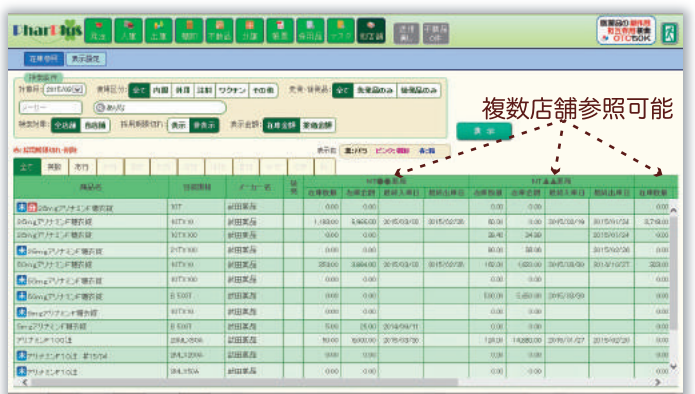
PharUps

在庫照会　表示設定

検索条件
対象日 2015/06/

メーカー
検索対象 全店舗 自店舗
表示 参考表示
全て 内用 外用 注射 ワクチン その他
全て 先発品のみ 後発品のみ
在庫金額 薬価金額

複数店舗参照可能

表示

全て 昇順 降順

| 商品名 | 包装単位 | メーカー名 | 規格 | 在庫数量 | 在庫金額 | 最終入庫日 | 最終出庫日 | 在庫数量 | 在庫金額 | 最終入庫日 | 最終出庫日 | 在庫数量 |
|---|---|---|---|---|---|---|---|---|---|---|---|---|
| 25mgアリナミンF糖衣錠 | 10T | 武田薬品 | | 0.00 | 0.00 | | | 0.00 | 0.00 | | | 0.00 |
| 25mgアリナミンF糖衣錠 | 10T×10 | 武田薬品 | | 1,180.00 | 5,966.00 | 2015/03/02 | 2015/02/26 | 60.00 | 0.00 | 2015/02/19 | 2015/01/24 | 2,718.00 |
| 25mgアリナミンF糖衣錠 | 10T×100 | 武田薬品 | | 0.00 | 0.00 | | | 28.40 | 34.30 | | 2015/01/24 | 0.00 |
| 25mgアリナミンF糖衣錠 | 21T×100 | 武田薬品 | | 0.00 | 0.00 | | | 60.00 | 38.06 | | 2015/02/26 | 0.00 |
| 50mgアリナミンF糖衣錠 | 10T×10 | 武田薬品 | | 250.00 | 3,664.00 | 2015/03/02 | 2015/02/26 | 152.00 | 1,020.00 | 2015/02/09 | 2015/01/27 | 320.00 |
| 50mgアリナミンF糖衣錠 | 10T×100 | 武田薬品 | | 0.00 | 0.00 | | | 0.00 | 0.00 | | | 0.00 |
| 50mgアリナミンF糖衣錠 | 10T×10 | 武田薬品 | | 0.00 | 0.00 | | | 330.00 | 5,650.00 | 2015/02/09 | | 0.00 |
| 5mgアリナミンF糖衣錠 | 10T×10 | 武田薬品 | | 0.00 | 0.00 | | | 0.00 | 0.00 | | | 0.00 |
| 5mgアリナミンF糖衣錠 | 10T×100 | 武田薬品 | | 50.00 | 25.00 | 2015/09/11 | | 0.00 | 0.00 | | | 0.00 |
| アリナミンF100注 | 20ML×50A | 武田薬品 | | 10.00 | 1,500.00 | 2015/03/02 | | 126.00 | 14,860.00 | 2015/01/27 | 2015/02/20 | 0.00 |
| アリナミンF10注 | 2ML×10A | 武田薬品 | | 0.00 | 0.00 | | | 0.00 | 0.00 | | | 0.00 |
| アリナミンF10注 | 2ML×50A | 武田薬品 | | 0.00 | 0.00 | | | 0.00 | 0.00 | | | 0.00 |